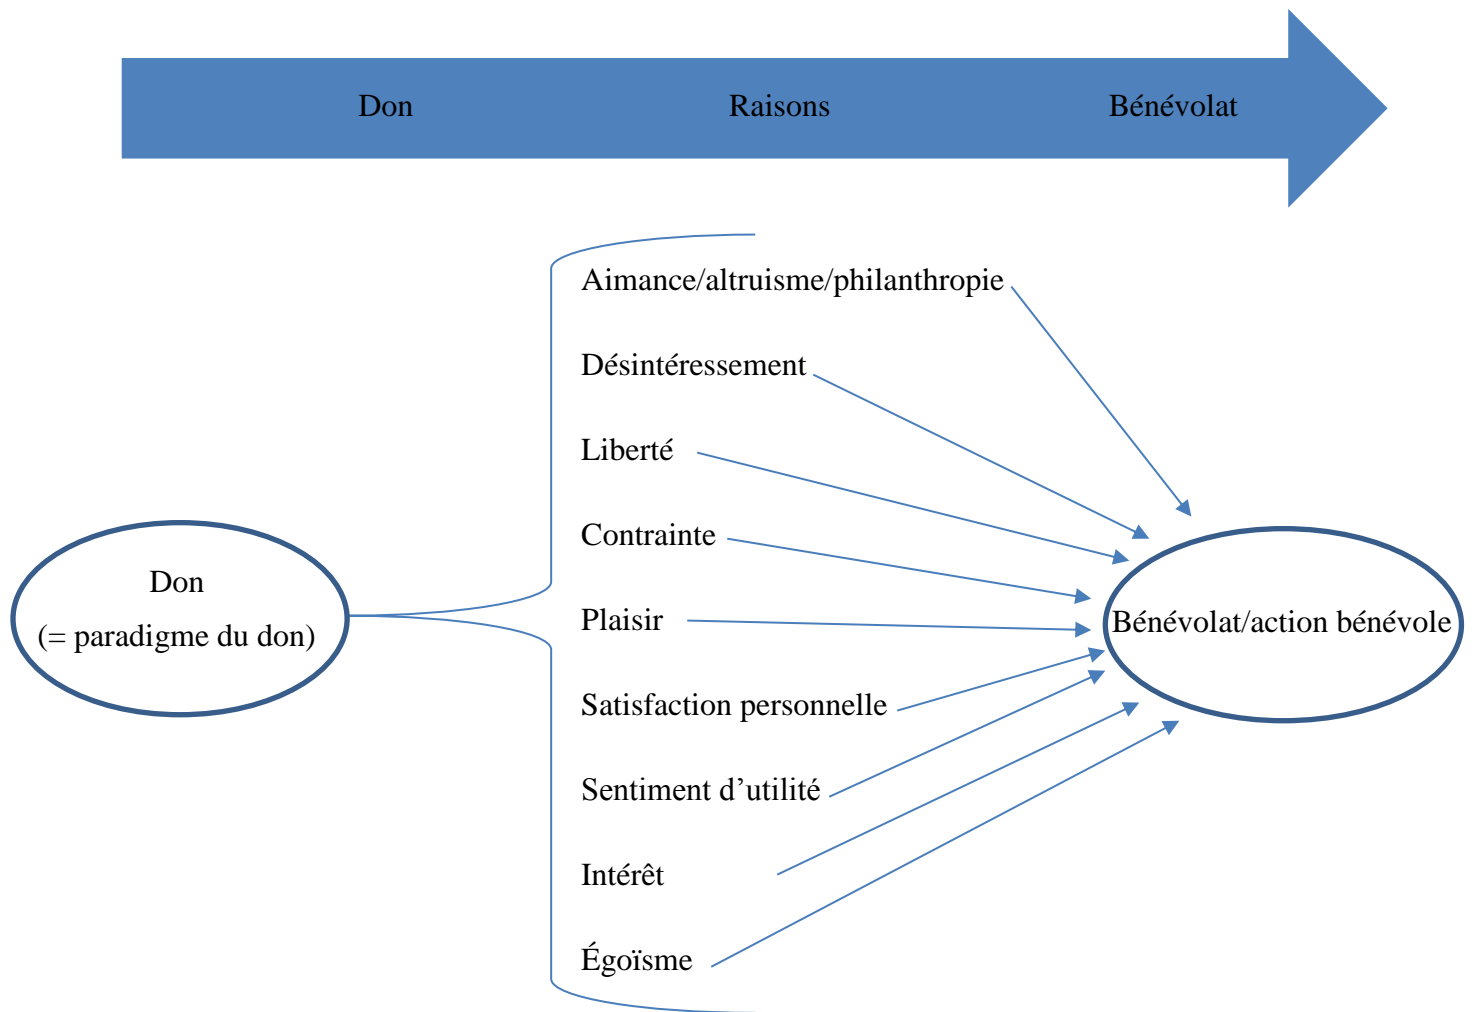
Don Raisons Bénévolat

Don
(= paradigme du don)

Aimance/altruisme/philanthropie
Désintéressement
Liberté
Contrainte
Plaisir
Satisfaction personnelle
Sentiment d'utilité
Intérêt
Égoïsme

Bénévolat/action bénévole